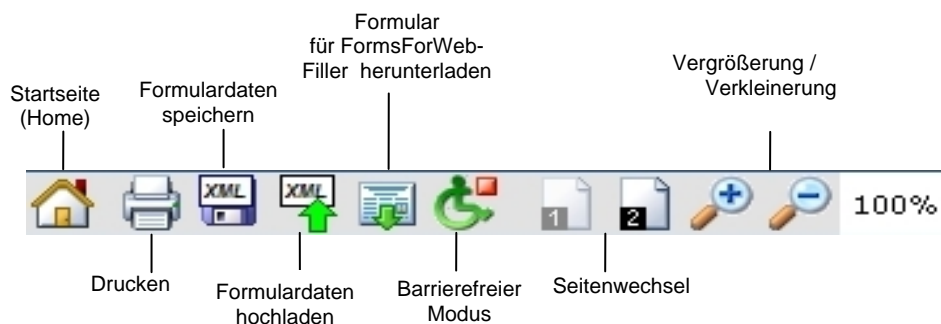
Formular für FormsForWeb-Filler herunterladen

Vergrößerung / Verkleinerung

Formulardaten speichern

Startseite (Home)

XML

XML

1

2

100%

Drucken

Formulardaten hochladen

Barrierefreier Modus

Seitenwechsel